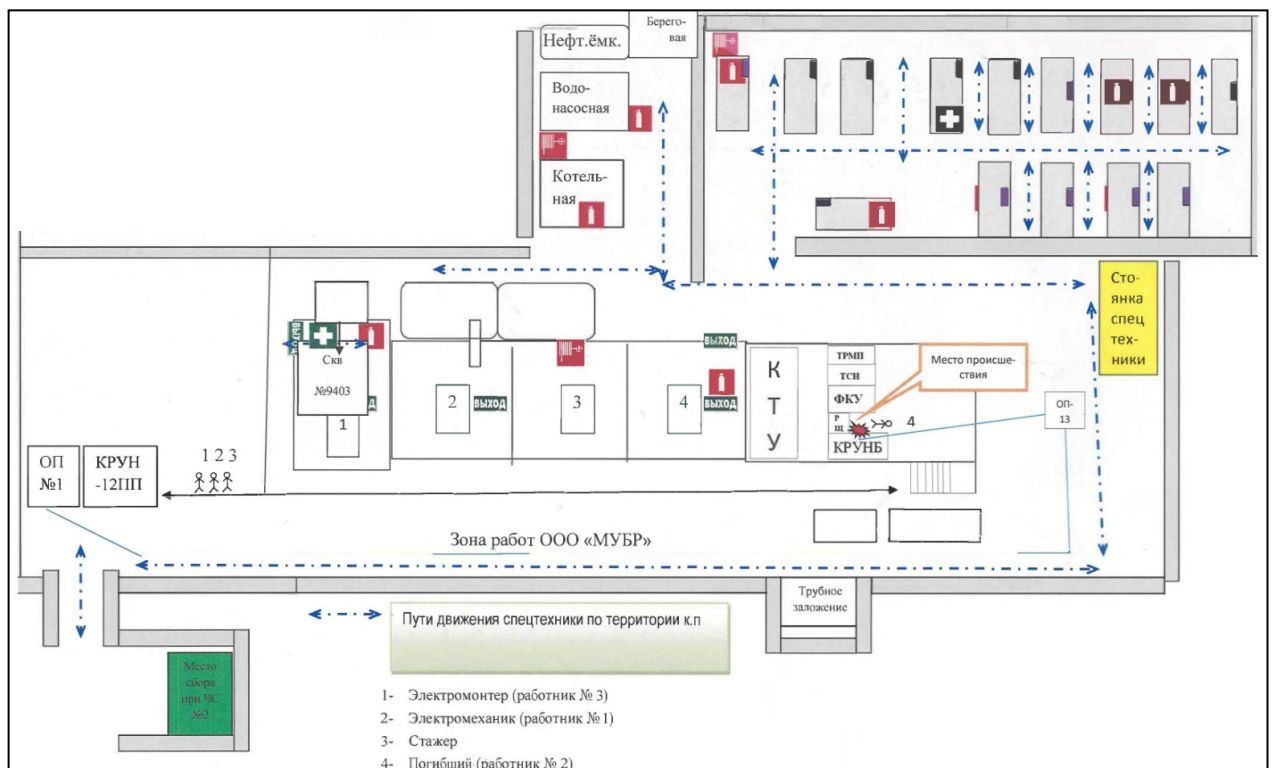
Нефт.ёмк.

Берего-вая

Водо-насосная

Котель-ная

Сто-янка спец тех-ники

ВЫХОД

Скв №9403

1

2

ВЫХОД

3

4

ВЫХОД

ВЫХОД

ВЫХОД

К Т У

ТРМП

ТСН

ФКУ

Р Щ

КРУНБ

Место происше-ствия

4

ОП-13

ОП №1

КРУН -12ПП

1 2 3

Зона работ ООО «МУБР»

Трубное заложение

Пути движения спецтехники по территории к.п

Место сбора при ЧС №2

1- Электромонтер (работник № 3)
2- Электромеханик (работник № 1)
3- Стажер
4- Погибший (работник № 2)